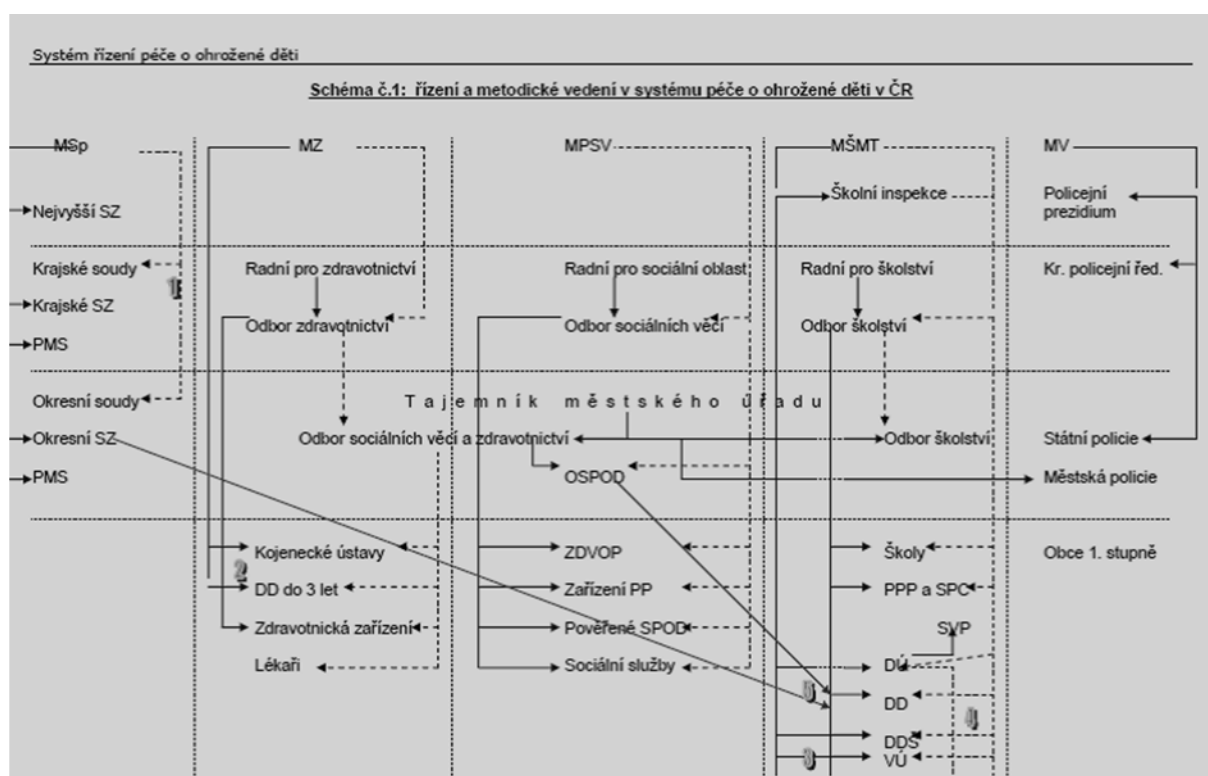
Systém řízení péče o ohrožené děti

Schéma č.1: řízení a metodické vedení v systému péče o ohrožené děti v ČR

MSp
Nejvyšší SZ
Krajské soudy
Krajské SZ
PMS
Okresní soudy
Okresní SZ
PMS

MZ
Radní pro zdravotnictví
Odbor zdravotnictví
Kojenecké ústavy
DD do 3 let
Zdravotnická zařízení
Lékaři

MPSV
Radní pro sociální oblast
Odbor sociálních věcí
Tajemník městského úřadu
Odbor sociálních věcí a zdravotnictví
OSPOD
ZDVOP
Zařízení PP
Pověřené SPOD
Sociální služby

MŠMT
Školní inspekce
Radní pro školství
Odbor školství
Odbor školství
Školy
PPP a SPC
SVP
DÚ
DD
DDŠ
VÚ

MV
Policejní prezidium
Kr. policejní řed.
Státní policie
Městská policie
Obce 1. stupně

1
2
3
4
5